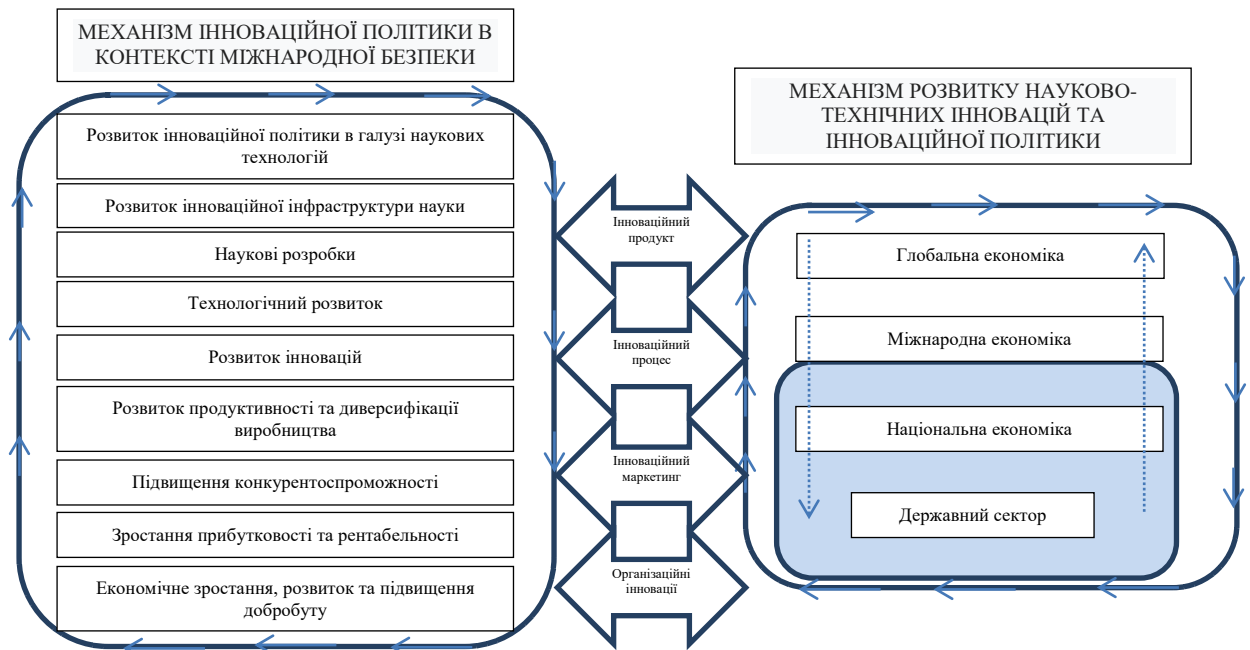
МЕХАНІЗМ ІННОВАЦІЙНОЇ ПОЛІТИКИ В КОНТЕКСТІ МІЖНАРОДНОЇ БЕЗПЕКИ

Розвиток інноваційної політики в галузі наукових технологій

Розвиток інноваційної інфраструктури науки

Наукові розробки

Технологічний розвиток

Розвиток інновацій

Розвиток продуктивності та диверсифікації виробництва

Підвищення конкурентоспроможності

Зростання прибутковості та рентабельності

Економічне зростання, розвиток та підвищення добробуту

Інноваційний продукт

Інноваційний процес

Інноваційний маркетинг

Організаційні інновації

МЕХАНІЗМ РОЗВИТКУ НАУКОВО-ТЕХНІЧНИХ ІННОВАЦІЙ ТА ІННОВАЦІЙНОЇ ПОЛІТИКИ

Глобальна економіка

Міжнародна економіка

Національна економіка

Державний сектор